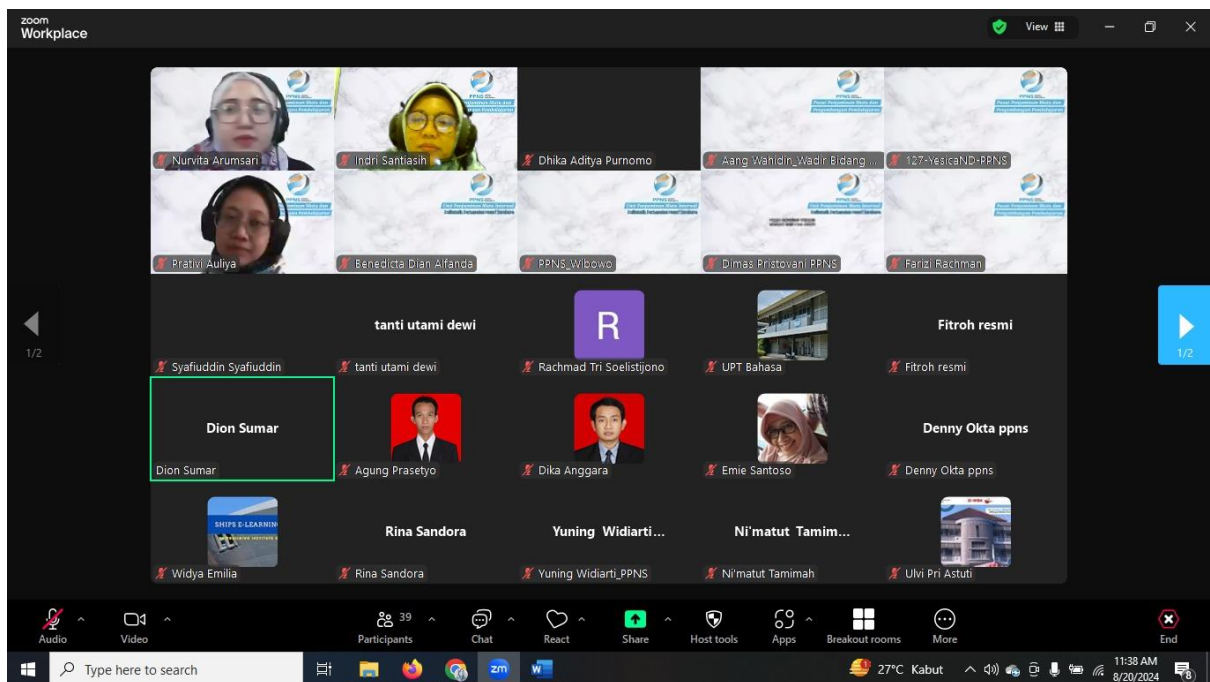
zoom Workplace

View

Nurvita Arumsari
Indri Santiasih
Dhika Aditya Purnomo
Aang Wahidin_Wadir Bidang ...
127-YesicaND-PPNS
Prativi Auliya
Benedicta Dian Alfanda
PPNS_Wibowo
Dimas Pristovani PPNS
Farizi Rachman

1/2

Syafiuddin Syafiuddin
tanti utami dewi
tanti utami dewi
R
Rachmad Tri Soelistijono
UPT Bahasa
Fitroh resmi
Fitroh resmi

1/2

Dion Sumar
Dion Sumar
Agung Prasetyo
Dika Anggara
Emie Santoso
Denny Okta ppns
Denny Okta ppns

SHIPS E-LEARNING
Widya Emilia
Rina Sandora
Rina Sandora
Yuning Widiarti...
Yuning Widiarti_PPNS
Ni'matut Tamim...
Ni'matut Tamimah
Ulvi Pri Astuti

Audio
Video
39
Participants
Chat
React
Share
Host tools
Apps
Breakout rooms
More
End

Type here to search
27°C Kabut
11:38 AM
8/20/2024